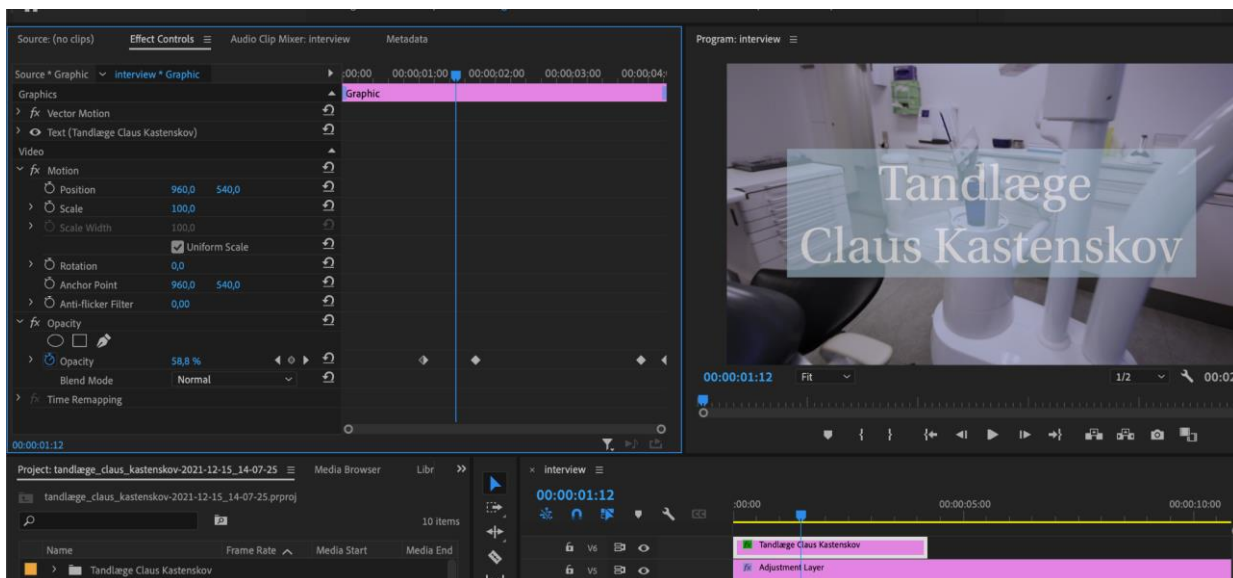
Source: (no clips) Effect Controls ≡ Audio Clip Mixer: interview Metadata

Source * Graphic interview * Graphic
:00:00 00;00;01;00 00;00;02;00 00;00;03;00 00;00;04;
Graphics
Graphic
fx Vector Motion
Text (Tandlæge Claus Kastenskov)
Video
fx Motion
Position 960,0 540,0
Scale 100,0
Scale Width 100,0
Uniform Scale
Rotation 0,0
Anchor Point 960,0 540,0
Anti-flicker Filter 0,00
fx Opacity
Opacity 58,8 %
Blend Mode Normal
fx Time Remapping
00:00:01:12

Program: interview ≡

Tandlæge
Claus Kastenskov

00:00:01:12 Fit 1/2 00:0

Project: tandlæge_claus_kastenskov-2021-12-15_14-07-25 ≡ Media Browser Libr
tandlæge_claus_kastenskov-2021-12-15_14-07-25.prproj
10 items
Name Frame Rate Media Start Media End
Tandlæge Claus Kastenskov

interview ≡
00:00:01:12
:00:00 00:00:05:00 00:00:10:00
V6
V5
Tandlæge Claus Kastenskov
Adjustment Layer